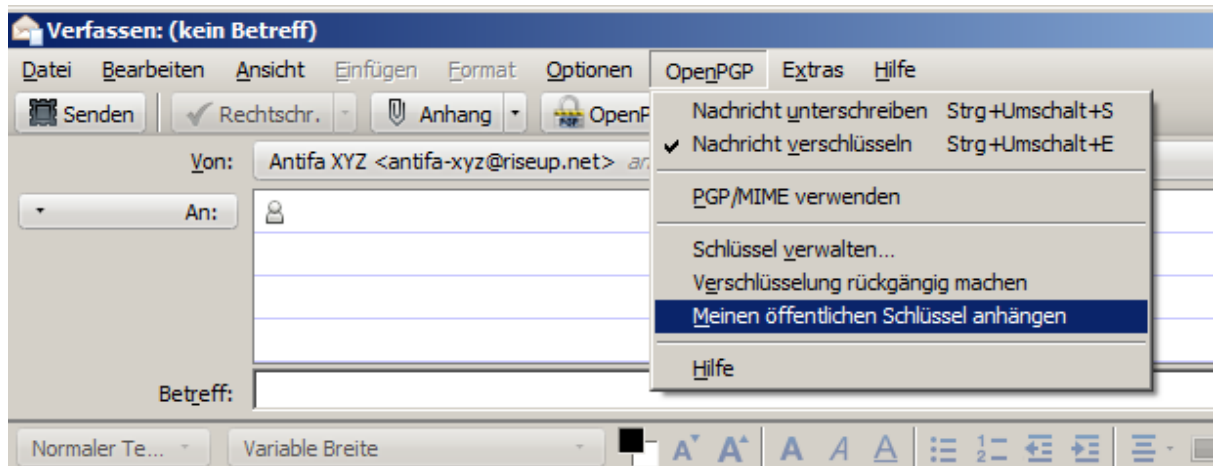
Verfassen: (kein Betreff)

Datei Bearbeiten Ansicht Einfügen Format Optionen OpenPGP Extras Hilfe

Senden Rechtschr. Anhang OpenP

Von: Antifa XYZ <antifa-xyz@riseup.net> an

An:

Betreff:

Nachricht unterschreiben Strg+Umschalt+S
Nachricht verschlüsseln Strg+Umschalt+E
PGP/MIME verwenden
Schlüssel verwalten...
Verschlüsselung rückgängig machen
Meinen öffentlichen Schlüssel anhängen
Hilfe

Normaler Te... Variable Breite